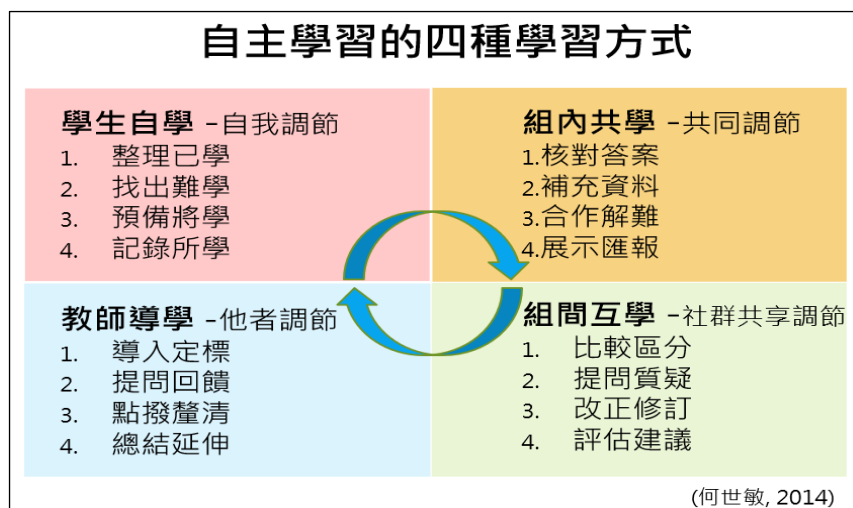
自主學習的四種學習方式

學生自學 –自我調節
1. 整理已學
2. 找出難學
3. 預備將學
4. 記錄所學

組內共學 –共同調節
1.核對答案
2.補充資料
3.合作解難
4.展示匯報

教師導學 –他者調節
1. 導入定標
2. 提問回饋
3. 點撥釐清
4. 總結延伸

組間互學 –社群共享調節
1. 比較區分
2. 提問質疑
3. 改正修訂
4. 評估建議

(何世敏, 2014)